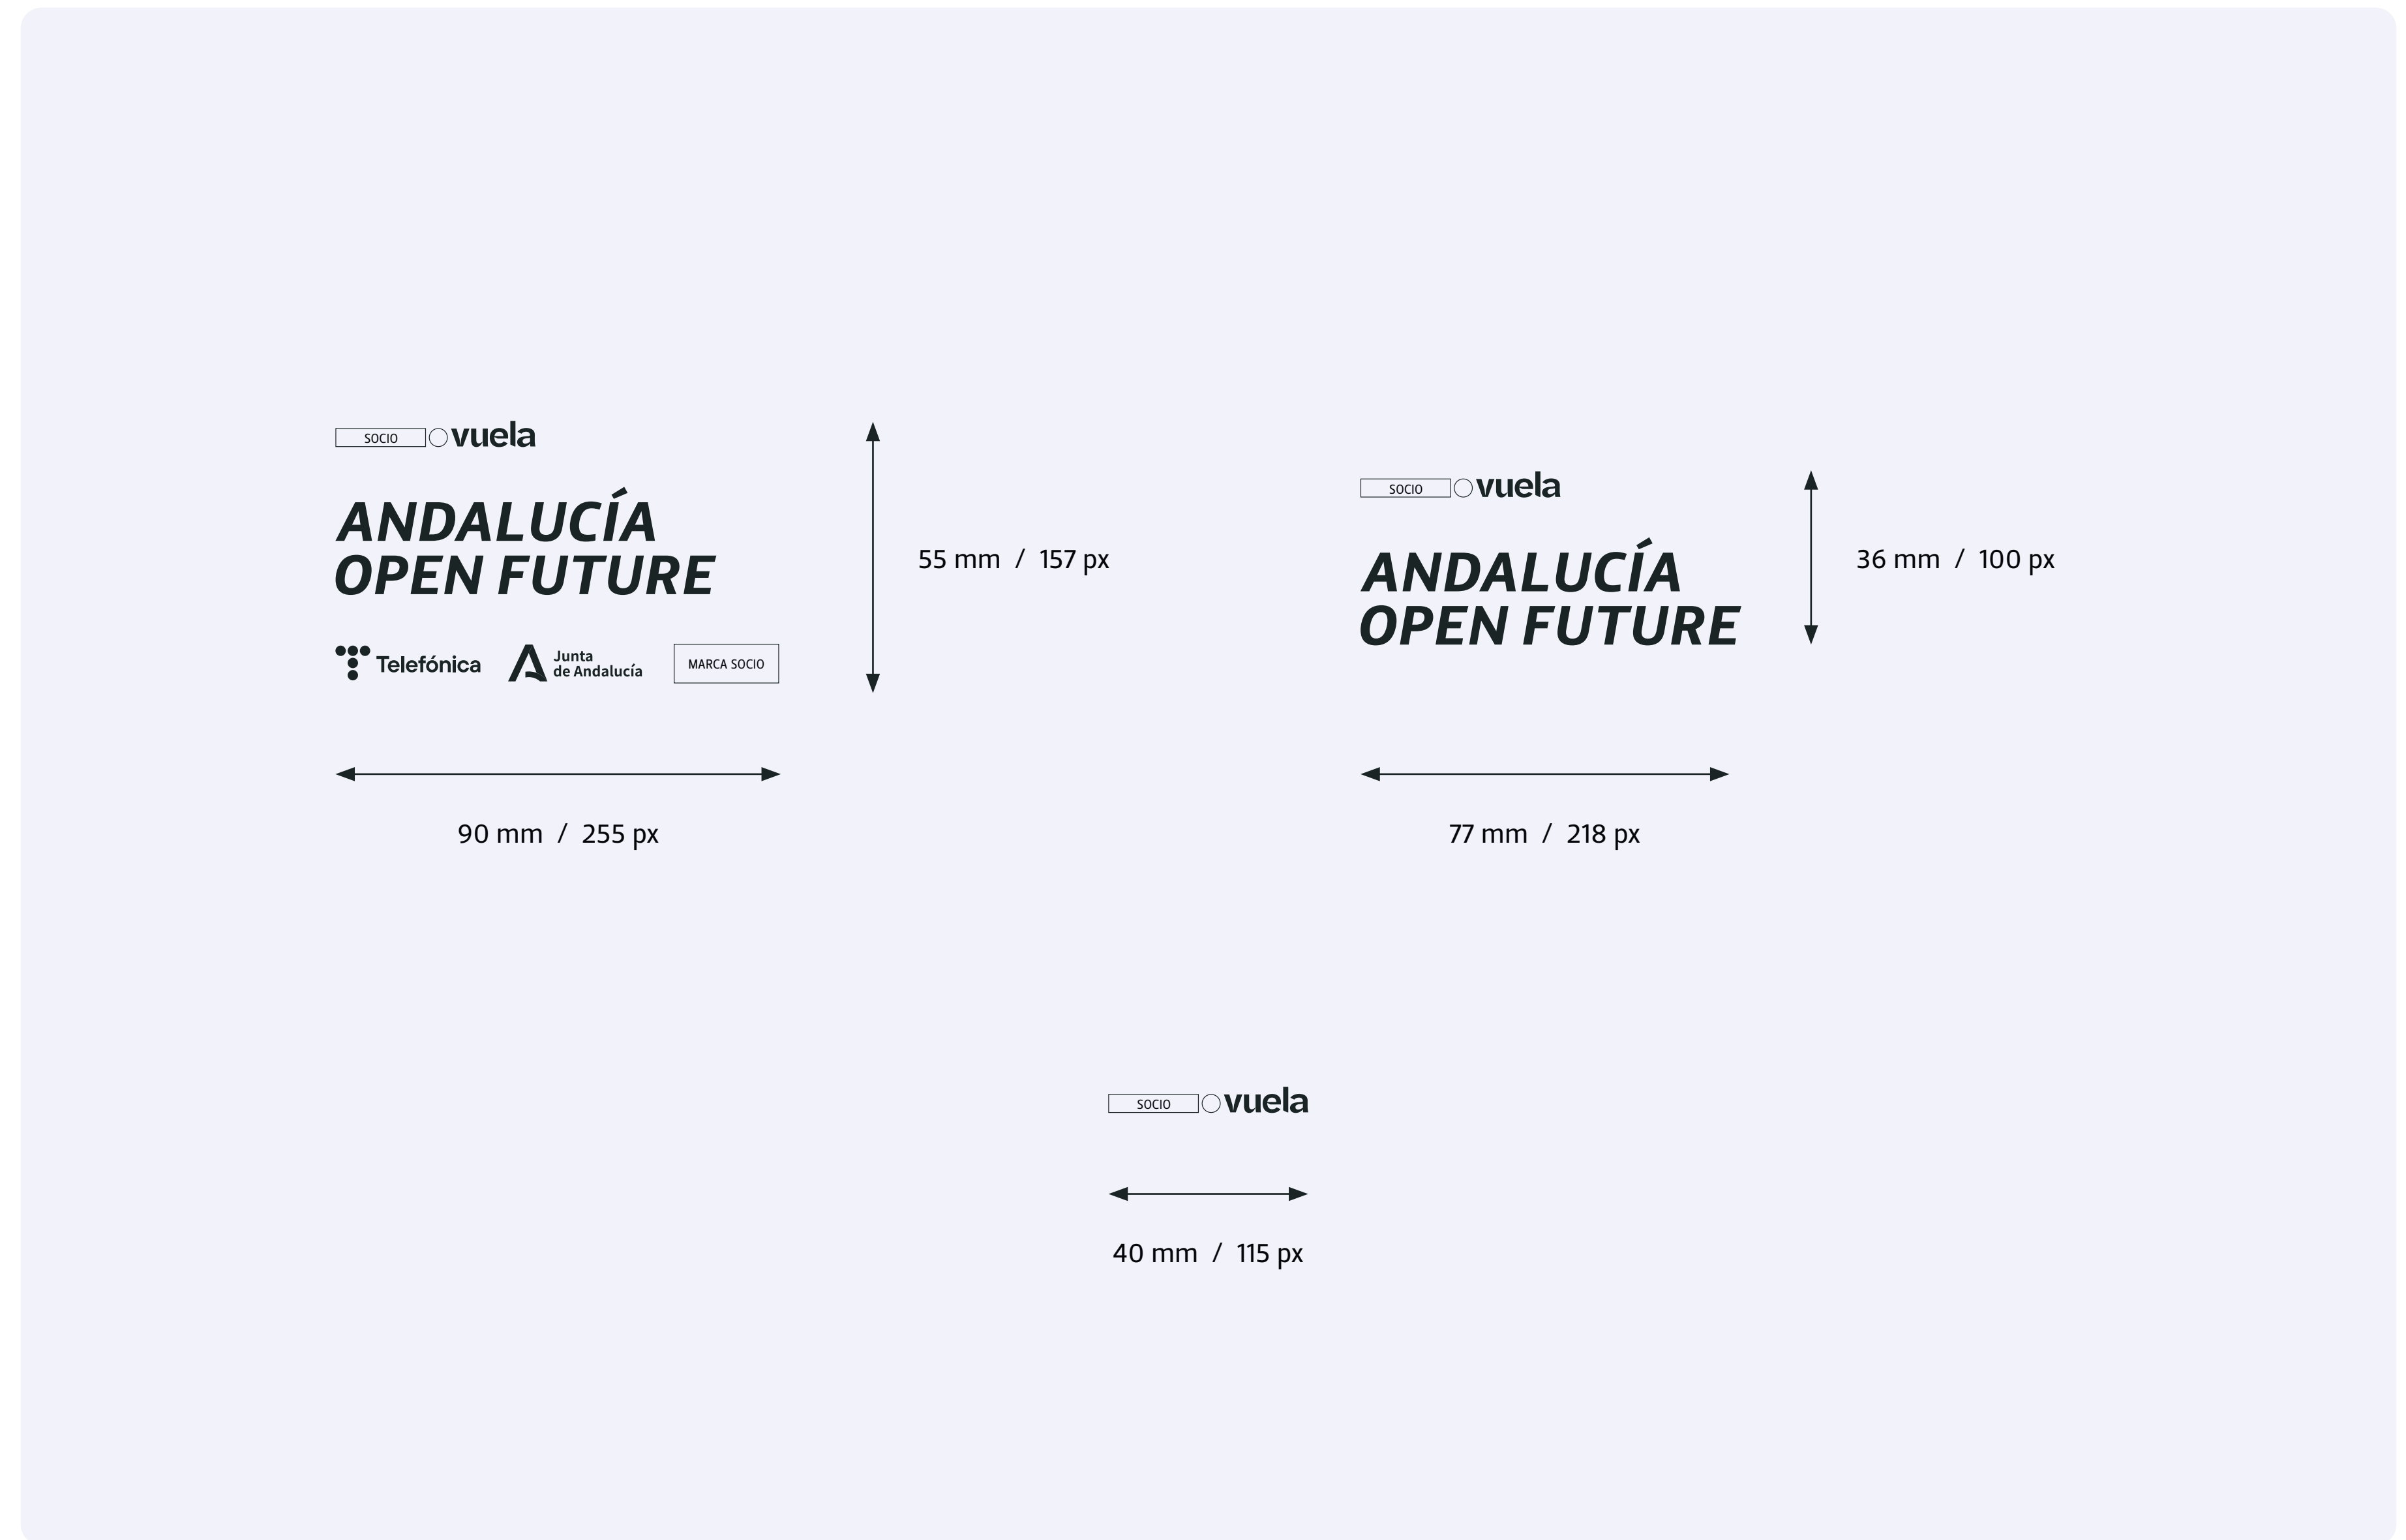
SOCIO vuela

ANDALUCÍA
OPEN FUTURE

Telefónica Junta de Andalucía MARCA SOCIO

55 mm / 157 px

90 mm / 255 px

SOCIO vuela

ANDALUCÍA
OPEN FUTURE

36 mm / 100 px

77 mm / 218 px

SOCIO vuela

40 mm / 115 px